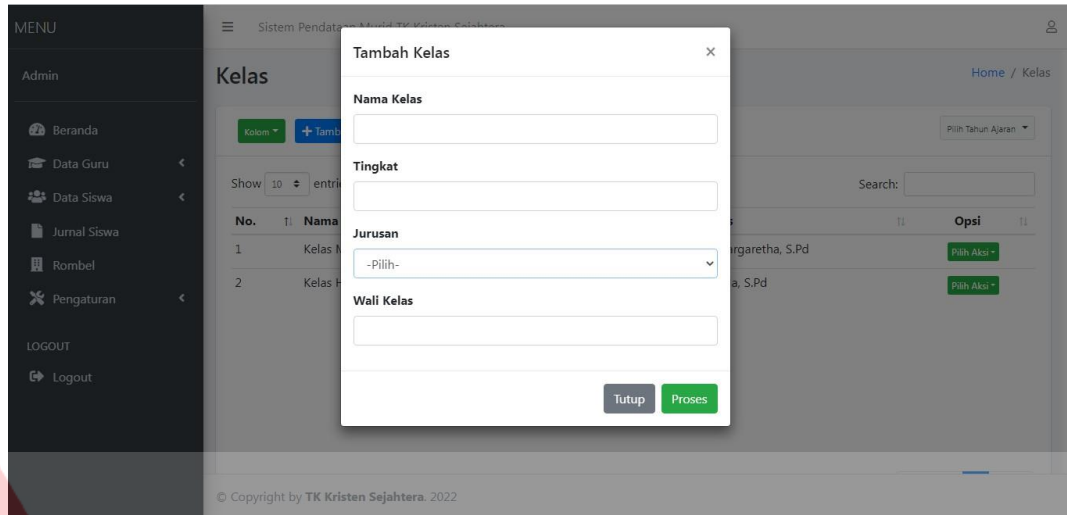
MENU

Admin

Beranda

Data Guru

Data Siswa

Jurnal Siswa

Rombel

Pengaturan

LOGOUT

Logout

Sistem Pendata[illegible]

Kelas

Home / Kelas

Kolom

+ Tamb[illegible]

Pilih Tahun Ajaran

Show 10 entri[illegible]

Search:

| No. | Nama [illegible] | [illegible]s | Opsi |
|---|---|---|---|
| 1 | Kelas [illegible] | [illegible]rgaretha, S.Pd | Pilih Aksi |
| 2 | Kelas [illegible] | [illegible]a, S.Pd | Pilih Aksi |

Tambah Kelas

×

Nama Kelas

Tingkat

Jurusan

-Pilih-

Wali Kelas

Tutup

Proses

© Copyright by TK Kristen Sejahtera. 2022